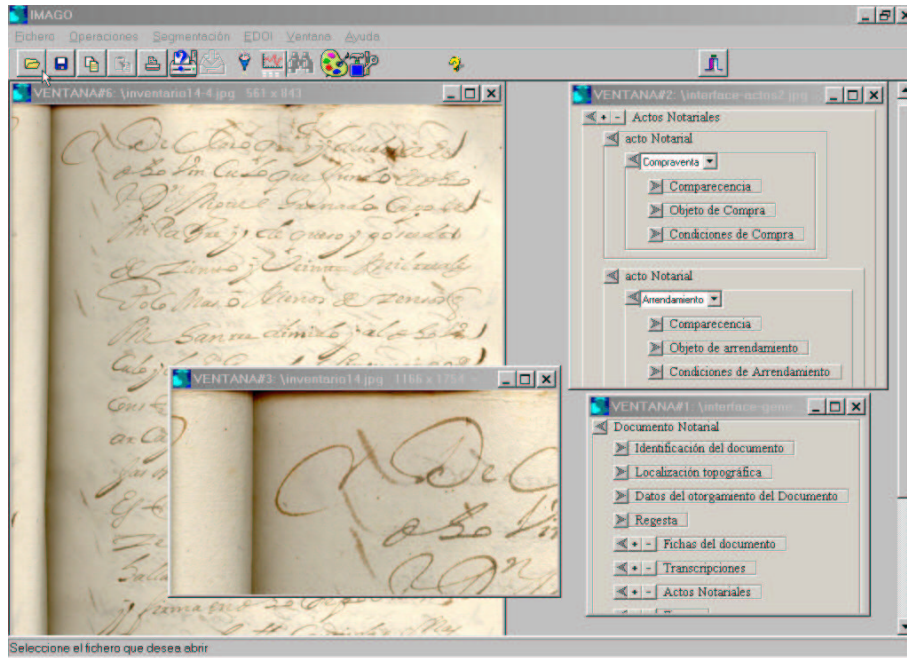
IMAGO

Fichero Operaciones Segmentación EDOI Ventana Ayuda

VENTANA#6: \inventario14-4.jpg 561 x 843

VENTANA#3: \inventario14.jpg 1166 x 1754

VENTANA#2: \interface-actos2.jpg

Actos Notariales

acto Notarial

Compraventa

Comparecencia

Objeto de Compra

Condiciones de Compra

acto Notarial

Arrendamiento

Comparecencia

Objeto de arrendamiento

Condiciones de Arrendamiento

VENTANA#1: \interface-gen

Documento Notarial

Identificación del documento

Localización topográfica

Datos del otorgamiento del Documento

Regesta

Fichas del documento

Transcripciones

Actos Notariales

Seleccione el fichero que desea abrir